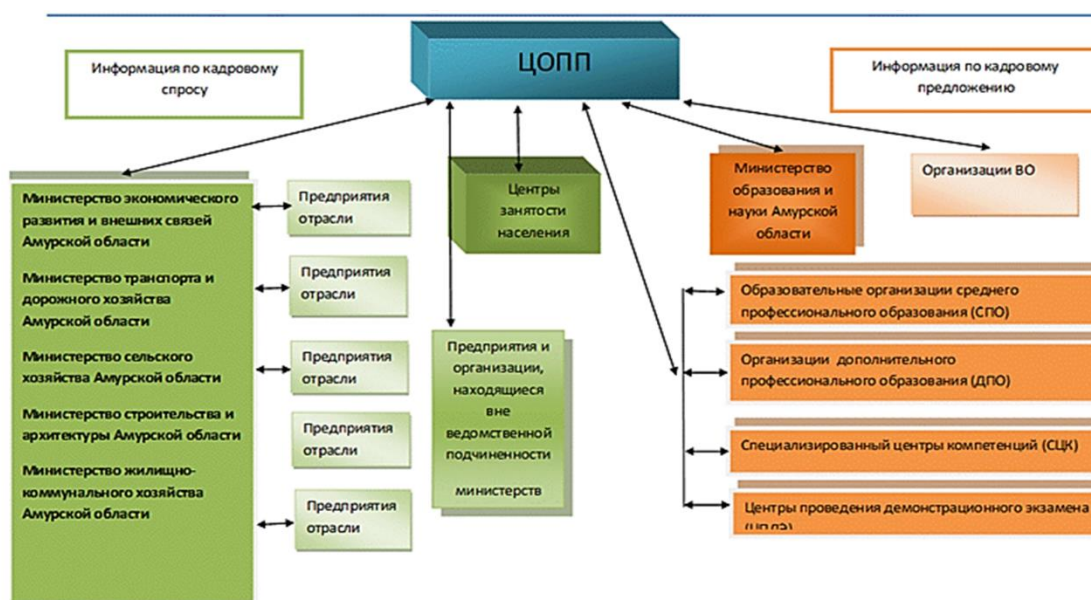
ЦОПП

Информация по кадровому спросу

Информация по кадровому предложению

Министерство экономического развития и внешних связей Амурской области

Министерство транспорта и дорожного хозяйства Амурской области

Министерство сельского хозяйства Амурской области

Министерство строительства и архитектуры Амурской области

Министерство жилищно-коммунального хозяйства Амурской области

Предприятия отрасли

Предприятия отрасли

Предприятия отрасли

Предприятия отрасли

Предприятия отрасли

Центры занятости населения

Предприятия и организации, находящиеся вне ведомственной подчиненности министерств

Министерство образования и науки Амурской области

Организации ВО

Образовательные организации среднего профессионального образования (СПО)

Организации дополнительного профессионального образования (ДПО)

Специализированный центры компетенций (СЦК)

Центры проведения демонстрационного экзамена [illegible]